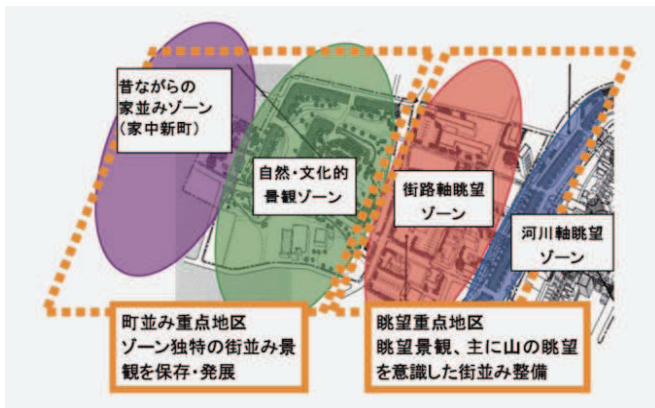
昔ながらの
家並みゾーン
（家中新町）

自然・文化的
景観ゾーン

街路軸眺望
ゾーン

河川軸眺望
ゾーン

町並み重点地区
ゾーン独特の街並み景観を保存・発展

眺望重点地区
眺望景観、主に山の眺望を意識した街並み整備